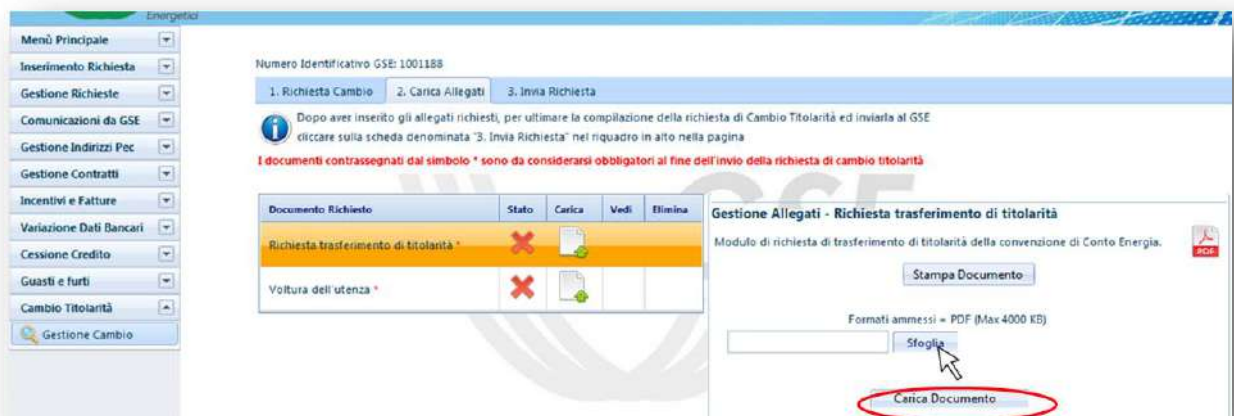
Energetici

Menù Principale
Inserimento Richiesta
Gestione Richieste
Comunicazioni da GSE
Gestione Indirizzi Pec
Gestione Contratti
Incentivi e Fatture
Variazione Dati Bancari
Cessione Credito
Guasti e furti
Cambio Titolarità
Gestione Cambio

Numero Identificativo GSE: 1001188

1. Richiesta Cambio | 2. Carica Allegati | 3. Invia Richiesta

Dopo aver inserito gli allegati richiesti, per ultimare la compilazione della richiesta di Cambio Titolarità ed inviarla al GSE cliccare sulla scheda denominata "3. Invia Richiesta" nel riquadro in alto nella pagina

I documenti contrassegnati dal simbolo * sono da considerarsi obbligatori al fine dell'invio della richiesta di cambio titolarità

| Documento Richiesto | Stato | Carica | Vedi | Elimina |
|---|---|---|---|---|
| Richiesta trasferimento di titolarità * | | | | |
| Voltura dell'utenza * | | | | |

Gestione Allegati - Richiesta trasferimento di titolarità

Modulo di richiesta di trasferimento di titolarità della convenzione di Conto Energia.

PDF

Stampa Documento

Formati ammessi = PDF (Max 4000 KB)

Sfoglia

Carica Documento